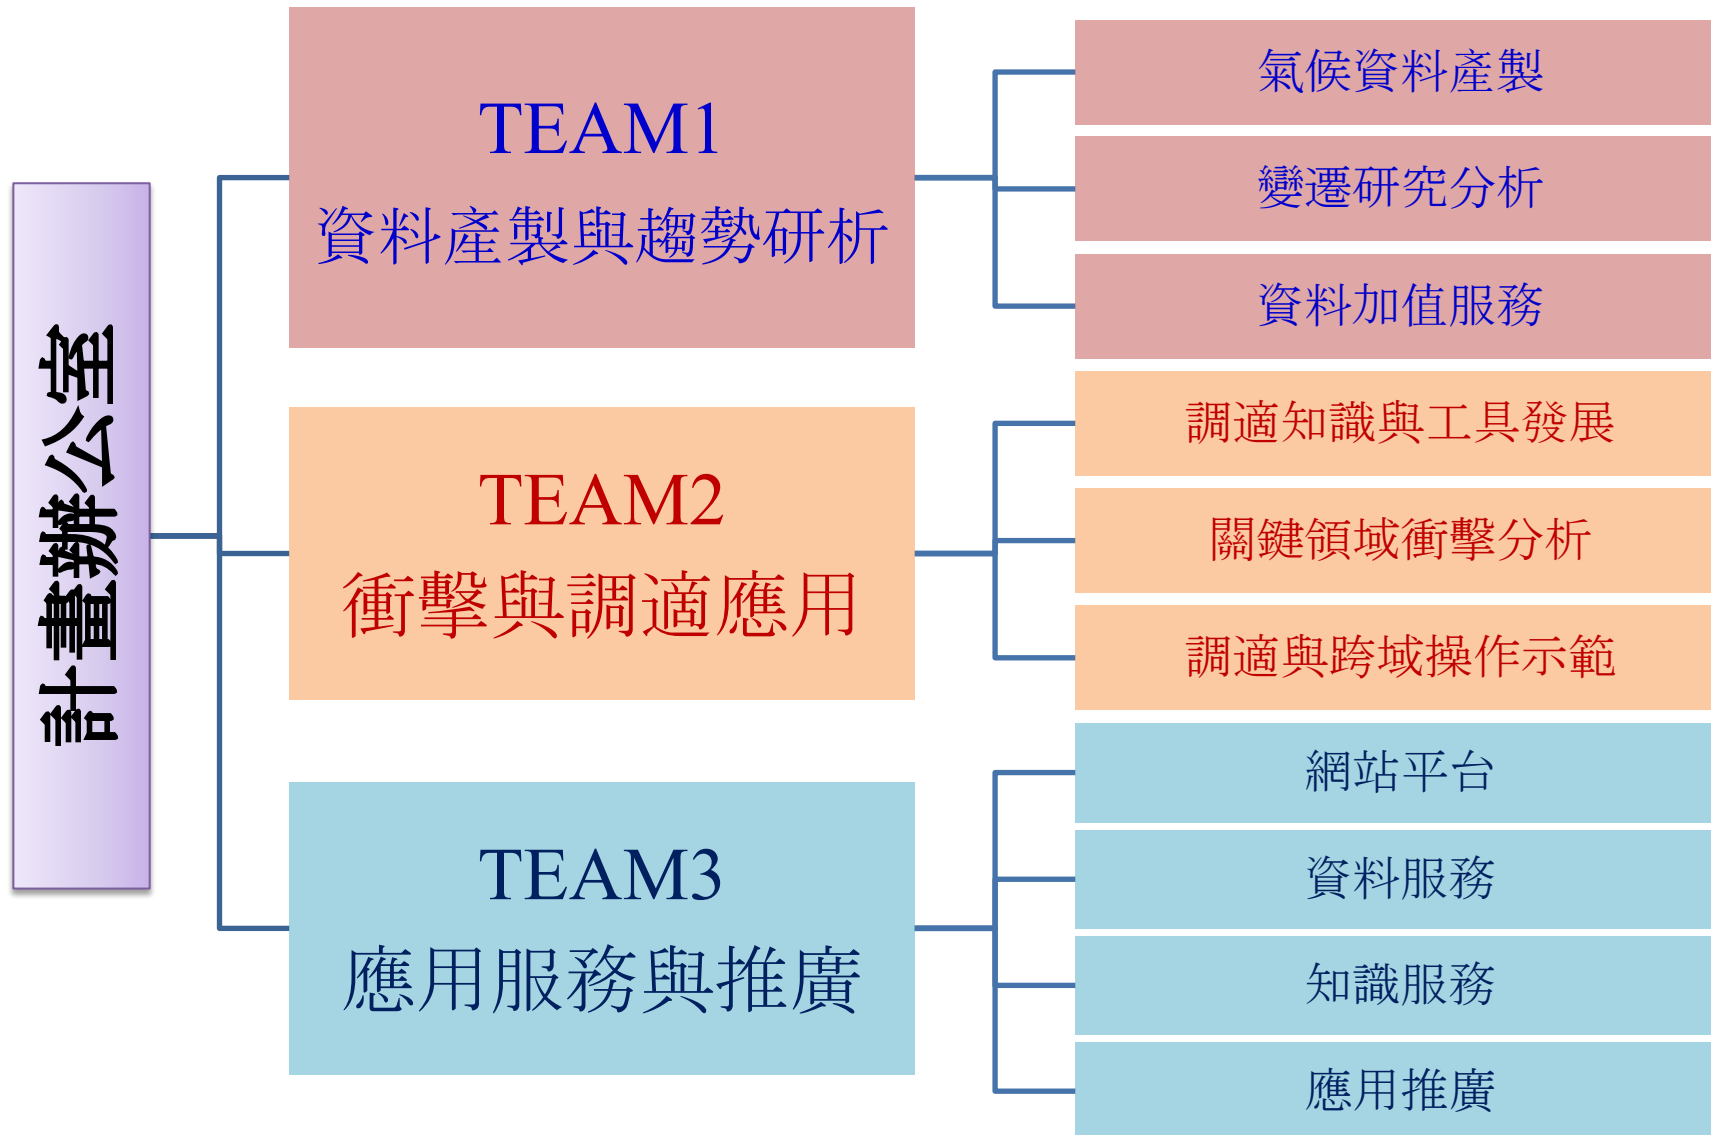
計畫辦公室

TEAM1
資料產製與趨勢研析

氣候資料產製

變遷研究分析

資料加值服務

TEAM2
衝擊與調適應用

調適知識與工具發展

關鍵領域衝擊分析

調適與跨域操作示範

TEAM3
應用服務與推廣

網站平台

資料服務

知識服務

應用推廣